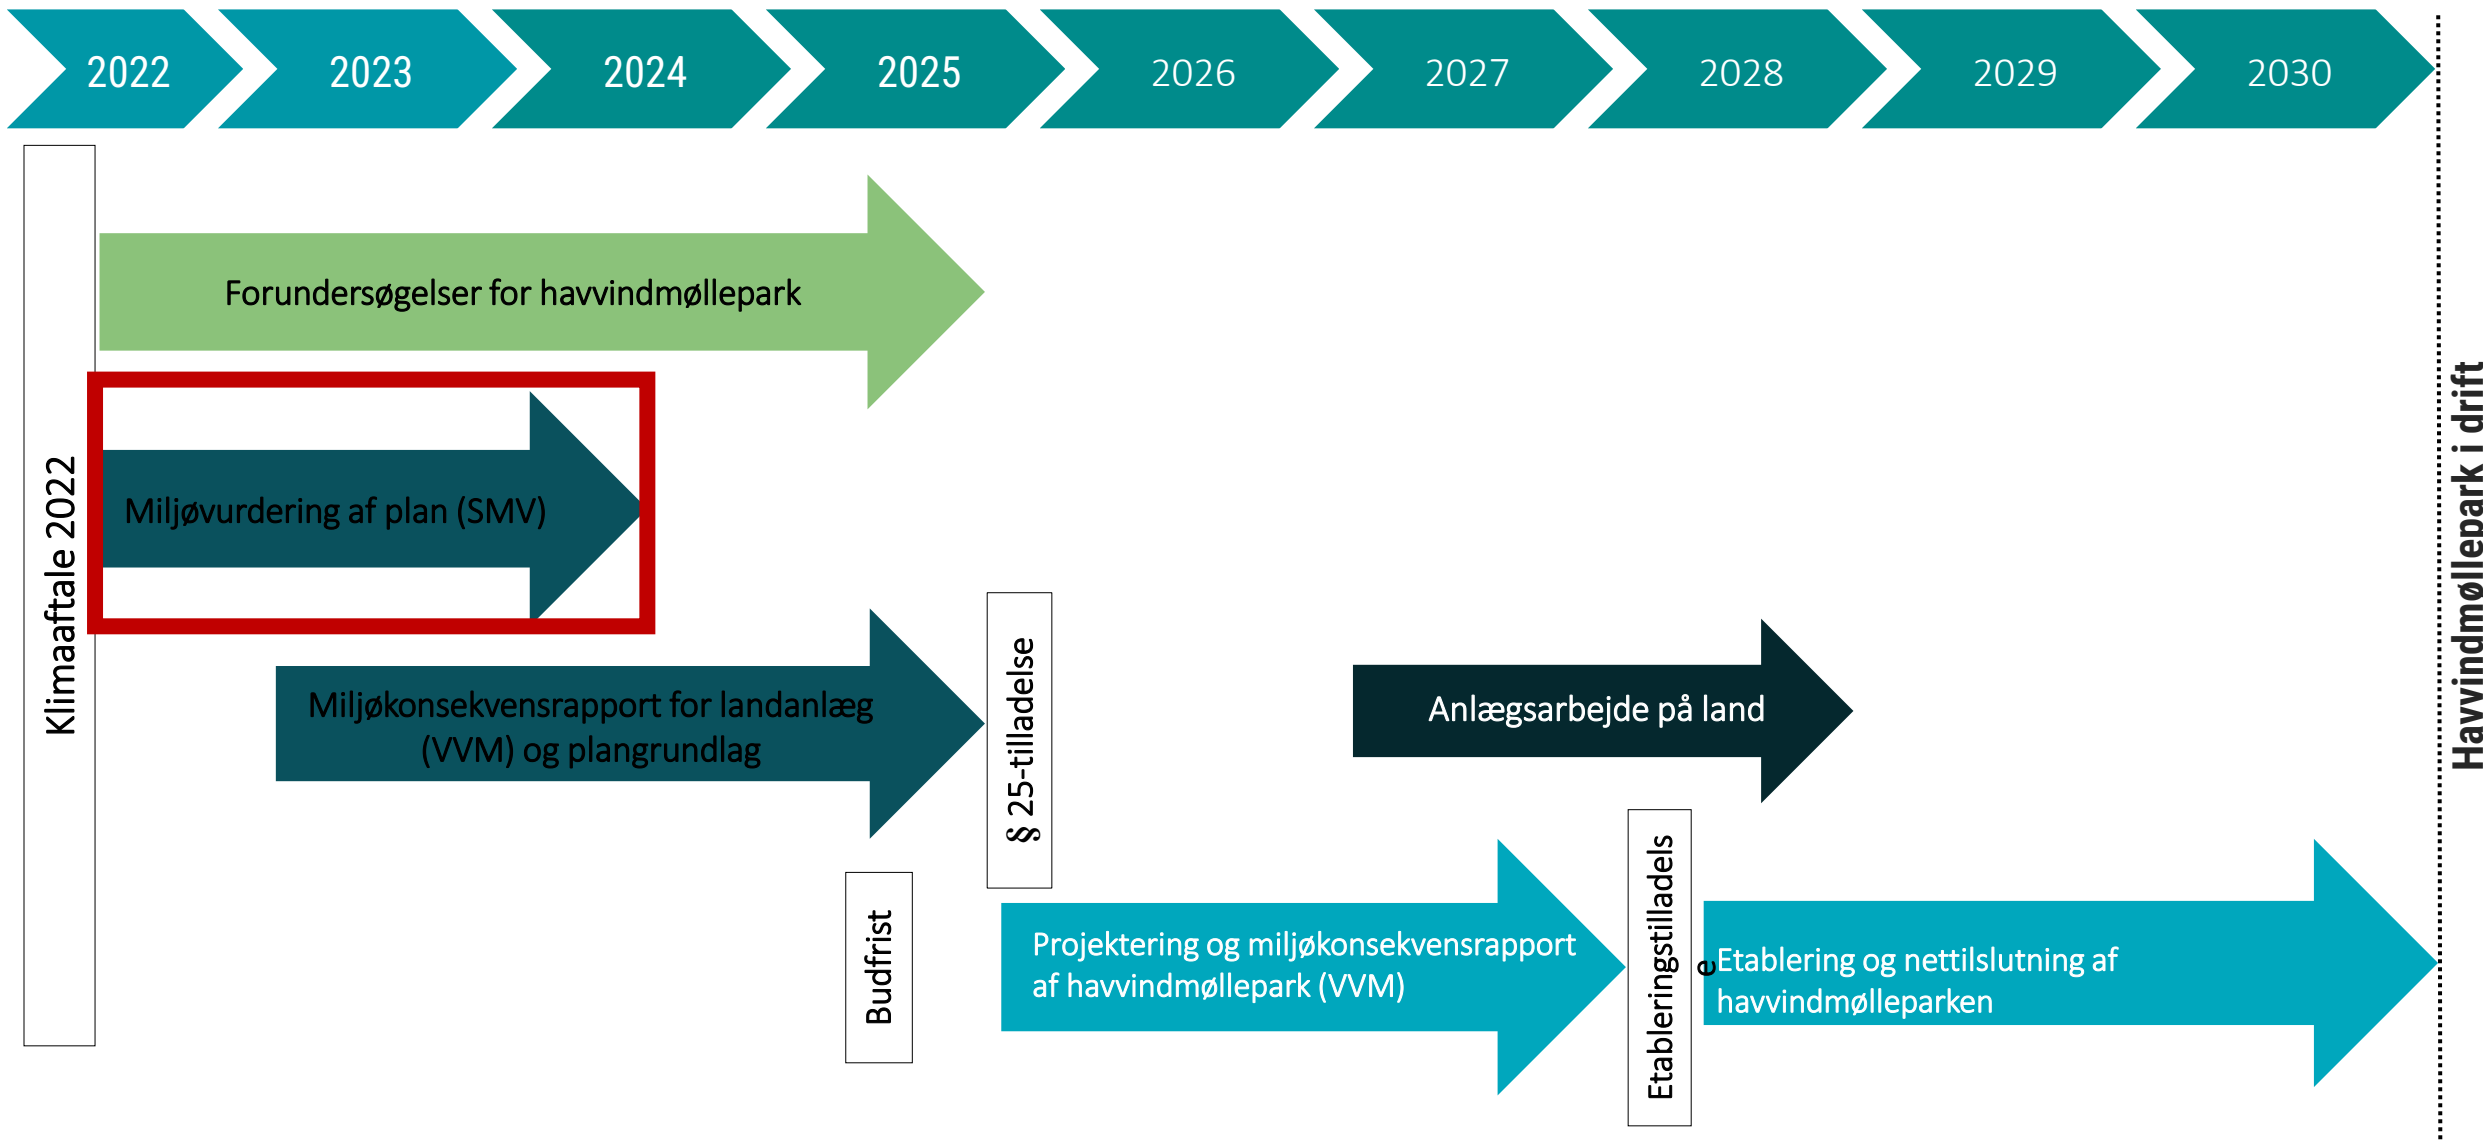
2022 2023 2024 2025 2026 2027 2028 2029 2030

Klimaaftale 2022

Forundersøgelser for havvindmøllepark

Miljøvurdering af plan (SMV)

Miljøkonsekvensrapport for landanlæg (VVM) og plangrundlag

§ 25-tilladelse

Anlægsarbejde på land

Budfrist

Projektering og miljøkonsekvensrapport af havvindmøllepark (VVM)

Etableringstilladelse

Etablering og nettilslutning af havvindmølleparken

Havvindmøllepark i drift